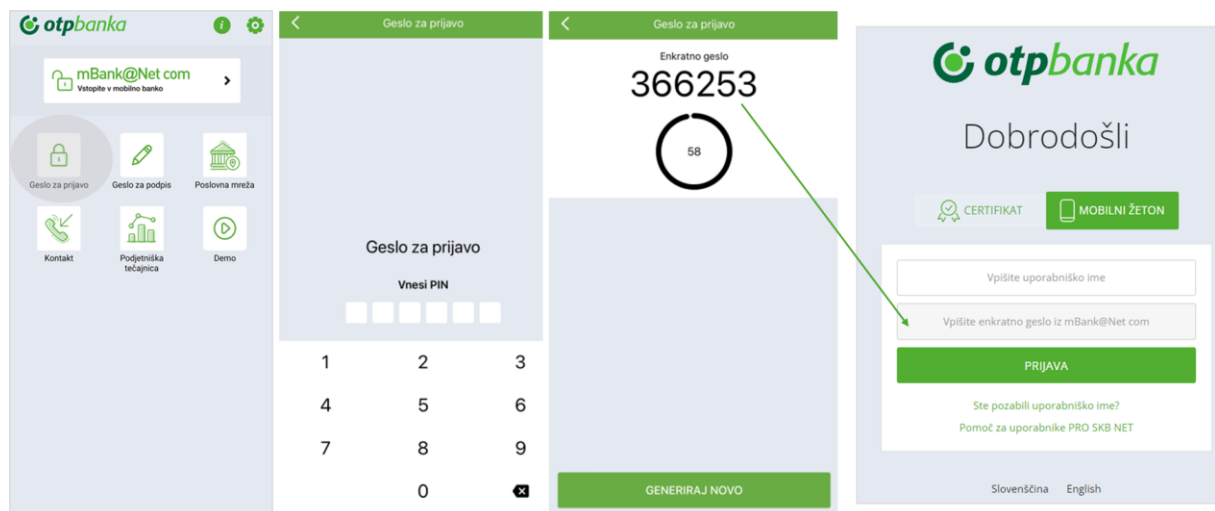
otpbanka

mBank@Net com
Vstopite v mobilno banko

Geslo za prijavo
Geslo za podpis
Poslovna mreža
Kontakt
Podjetniška tečajnica
Demo

Geslo za prijavo

Geslo za prijavo
Vnesi PIN

1 2 3
4 5 6
7 8 9
0

Geslo za prijavo

Enkratno geslo
366253
58

GENERIRAJ NOVO

otpbanka

Dobrodošli

CERTIFIKAT
MOBILNI ŽETON

Vpišite uporabniško ime
Vpišite enkratno geslo iz mBank@Net com

PRIJAVA

Ste pozabili uporabniško ime?
Pomoč za uporabnike PRO SKB NET

Slovenščina English